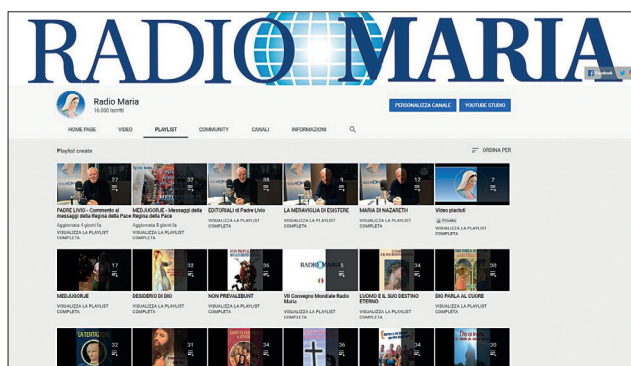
RADIO MARIA

Facebook Twitter

Radio Maria
16.000 iscritti

PERSONALIZZA CANALE
YOUTUBE STUDIO

HOME PAGE VIDEO PLAYLIST COMMUNITY CANALI INFORMAZIONI

Playlist create

ORDINA PER

27
PADRE LIVIO - Commento ai messaggi della Regina della Pace
Aggiornata 4 giorni fa
VISUALIZZA LA PLAYLIST COMPLETA

37
MEDJUGORJE - Messaggi della Regina della Pace
Aggiornata 5 giorni fa
VISUALIZZA LA PLAYLIST COMPLETA

38
EDITORIALI di Padre Livio
VISUALIZZA LA PLAYLIST COMPLETA

6
LA MERAVIGLIA DI ESISTERE
VISUALIZZA LA PLAYLIST COMPLETA

12
MARIA DI NAZARETH
VISUALIZZA LA PLAYLIST COMPLETA

2
Video piaciuti
Privata
VISUALIZZA LA PLAYLIST COMPLETA

17
MEDJUGORJE
VISUALIZZA LA PLAYLIST COMPLETA

32
DESIDERIO DI DIO
VISUALIZZA LA PLAYLIST COMPLETA

36
NON PRAEVALEBUNT
VISUALIZZA LA PLAYLIST COMPLETA

5
VII Convegno Mondiale Radio Maria
VISUALIZZA LA PLAYLIST COMPLETA

34
L'UOMO E IL SUO DESTINO ETERNO
VISUALIZZA LA PLAYLIST COMPLETA

30
DIO PARLA AL CUORE
VISUALIZZA LA PLAYLIST COMPLETA

32
31
34
36
34
33